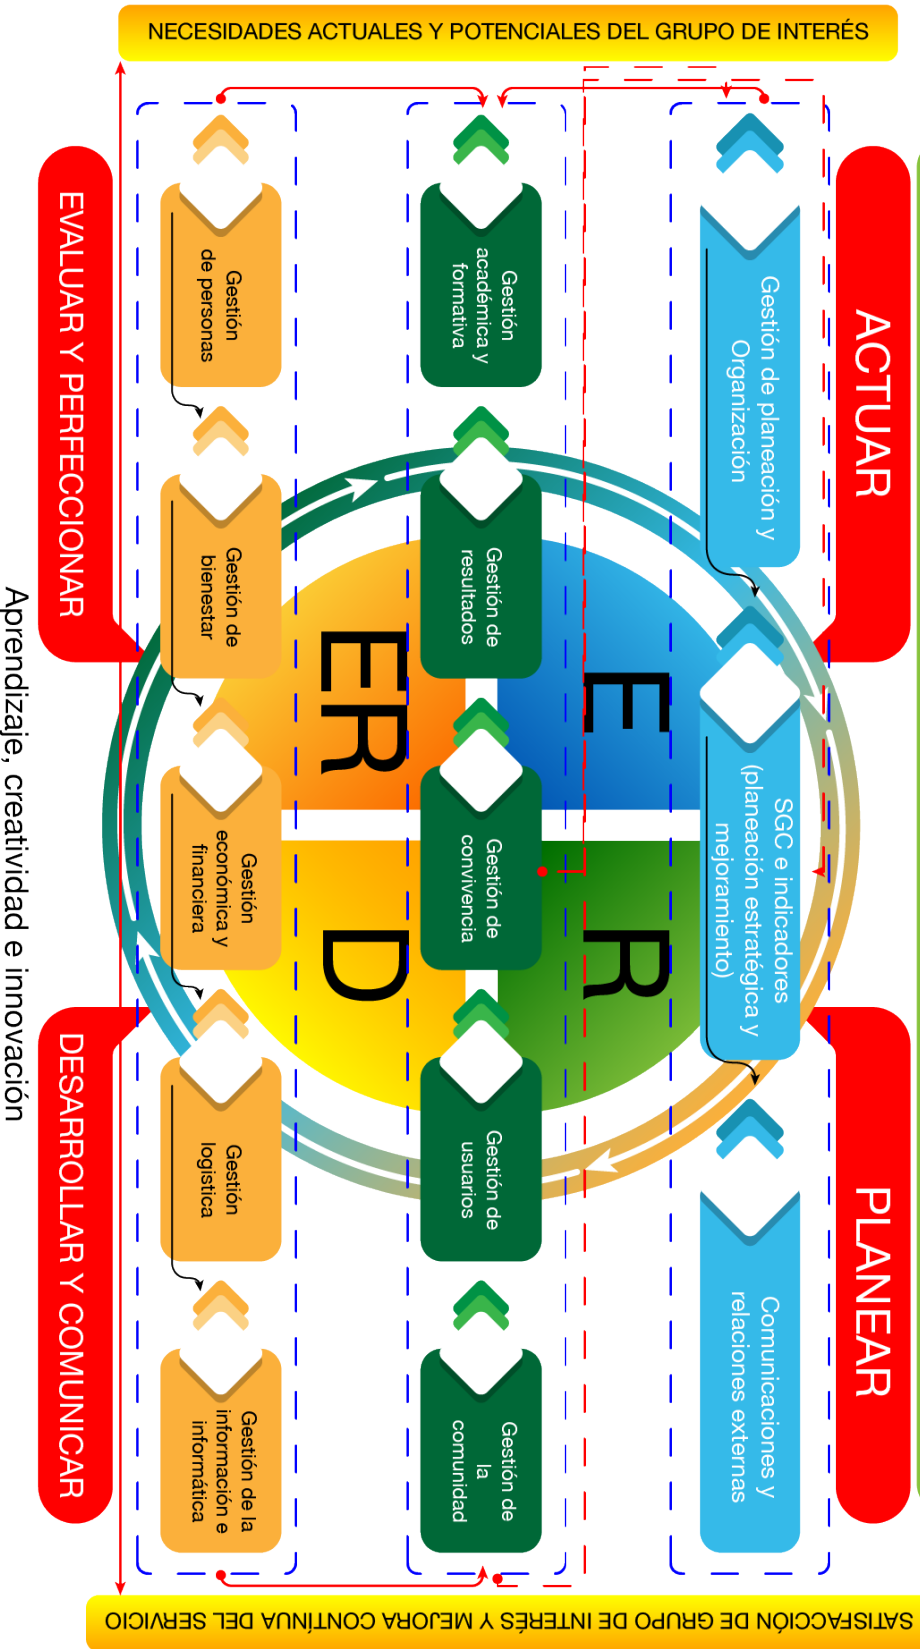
NECESIDADES ACTUALES Y POTENCIALES DEL GRUPO DE INTERÉS

ACTUAR

PLANEAR

EVALUAR Y PERFECCIONAR

DESARROLLAR Y COMUNICAR

Gestión de planeación y Organización

SGC e indicadores (planeación estratégica y mejoramiento)

Comunicaciones y relaciones externas

Gestión académica y formativa

Gestión de resultados

Gestión de convivencia

Gestión de usuarios

Gestión de la comunidad

Gestión de personas

Gestión de bienestar

Gestión económica y financiera

Gestión logística

Gestión de la información e informática

E

R

ER

D

Aprendizaje, creatividad e innovación

SATISFACCIÓN DE GRUPO DE INTERÉS Y MEJORA CONTINUA DEL SERVICIO